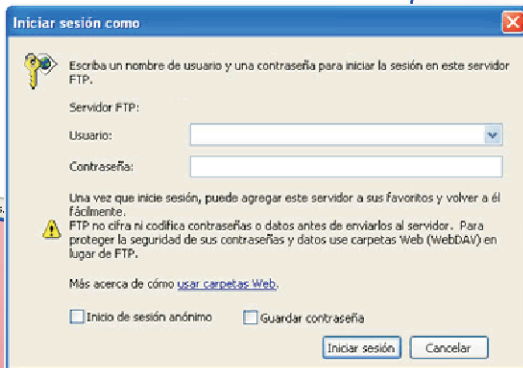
Iniciar sesión como

Escriba un nombre de usuario y una contraseña para iniciar la sesión en este servidor FTP.

Servidor FTP:

Usuario:

Contraseña:

Una vez que inicie sesión, puede agregar este servidor a sus favoritos y volver a él fácilmente.
FTP no cifra ni codifica contraseñas o datos antes de enviarlos al servidor. Para proteger la seguridad de sus contraseñas y datos use carpetas Web (WebDAV) en lugar de FTP.

Más acerca de cómo usar carpetas Web.

Inicio de sesión anónimo

Guardar contraseña

Iniciar sesión

Cancelar